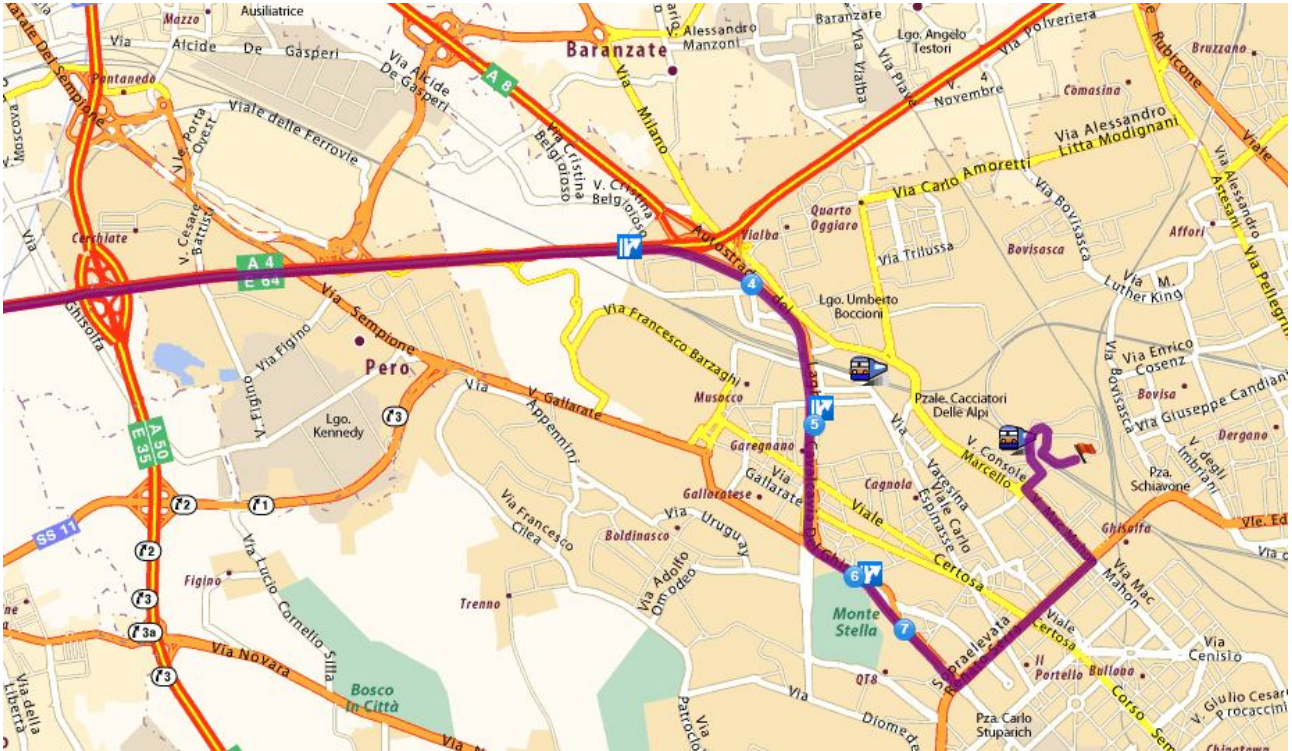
Mazzo
Ausiliatrice
Via Alcide De Gasperi
Via Alcide De Gasperi
A 8
Baranzate
V. Alessandro Manzoni
Baranzate
Lgo. Angelo Testori
Via Polveriera
Rubicone
Bruzzano
Viale Del Sempione
Pantanedo
Viale delle Ferrovie
Via Porta Ovest
Via Cristina Belgioioso
Via Milano
Via Vialba
Via Pitagora
V. 4 Novembre
Comasina
Via Alessandro Litta Modignani
Viale
V. Cristina Belgioioso
Via Carlo Amoretti
Quarto Oggiaro
Vialba
Via Cesare Battisti
Cerchiate
A 4
E 64
Autostrada dei
Via Trilussa
Bovisasca
Affori
Viale Alessandro Astesani
Via Pellegrino
Via Ghisolfa
Via Sempione
Via Figino
Pero
4
Lgo. Umberto Boccioni
Via Francesco Barzaghi
Via M. Luther King
Via Enrico Cosenz
Via Bovisasca
Bovisa
Via Giuseppe Candiani
Via Figino
Lgo. Kennedy
3
Via Appennini
V. Gallarate
Musocco
5
Pzale. Cacciatori Delle Alpi
Garegnano
Via Varesina
V. Console Marcello
Dergano
V. degli Imbriani
Pza. Schiavone
A 50
E 35
2
1
Via Gallarate
Gallaratese
Cagnola
Viale Carlo Espinasse
Ghisolfa
Vle. Ed
Viale Certosa
Via Francesco Cilea
Boldinasco
Via Uruguay
Via Mac Mahon
SS 11
2
Via Lucio Cornelio Silla
Figino
Via Adolfo Omodeo
6
Trenno
3
3a
3
Via Novara
Monte Stella
7
Viale Certosa
Via Cenisio
Via della Libertà
Bosco in Città
QT8
Sopraelevata
Il Portello
Bullona
Corso Sem
Via Giulio Cesare Procaccini
Via Diomede
Via Patroclo
Pza. Carlo Stuparich
Chinatown